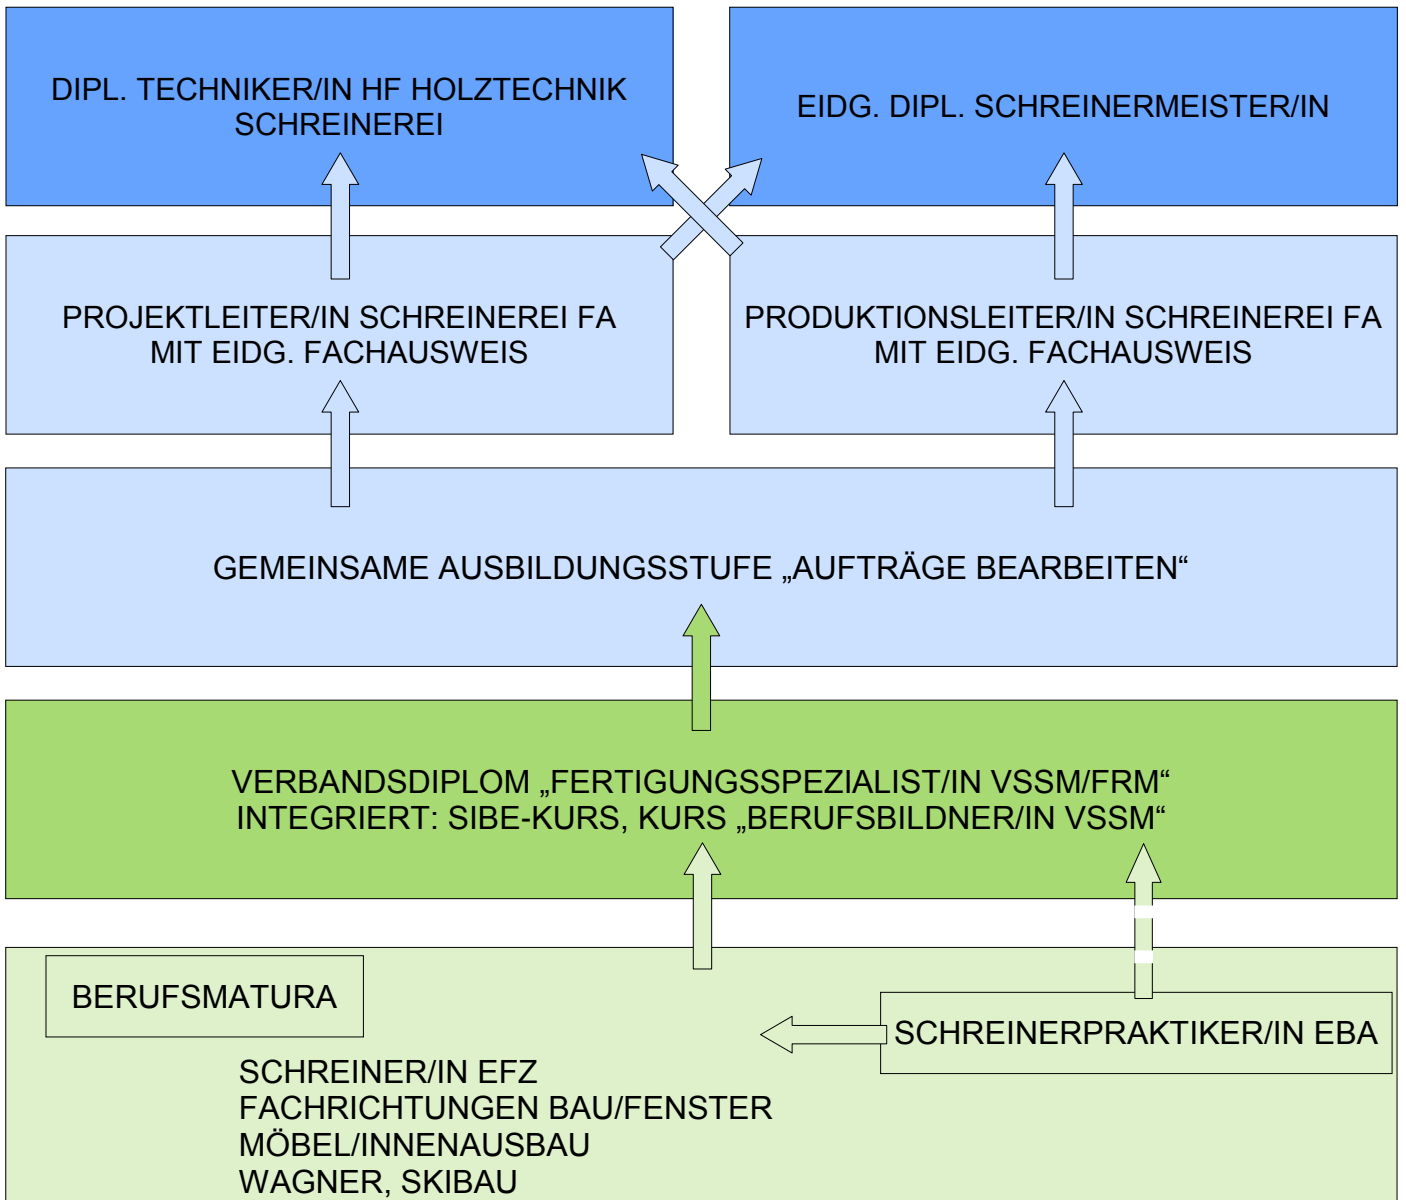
DIPL. TECHNIKER/IN HF HOLZTECHNIK SCHREINEREI

EIDG. DIPL. SCHREINERMEISTER/IN

PROJEKTLEITER/IN SCHREINEREI FA MIT EIDG. FACHAUSWEIS

PRODUKTIONSLEITER/IN SCHREINEREI FA MIT EIDG. FACHAUSWEIS

GEMEINSAME AUSBILDUNGSSTUFE „AUFTRÄGE BEARBEITEN“

VERBANDSDIPLOM „FERTIGUNGSSPEZIALIST/IN VSSM/FRM“
INTEGRIERT: SIBE-KURS, KURS „BERUFSBILDNER/IN VSSM“

BERUFSMATURA

SCHREINERPRAKTIKER/IN EBA

SCHREINER/IN EFZ
FACHRICHTUNGEN BAU/FENSTER
MÖBEL/INNENAUSBAU
WAGNER, SKIBAU